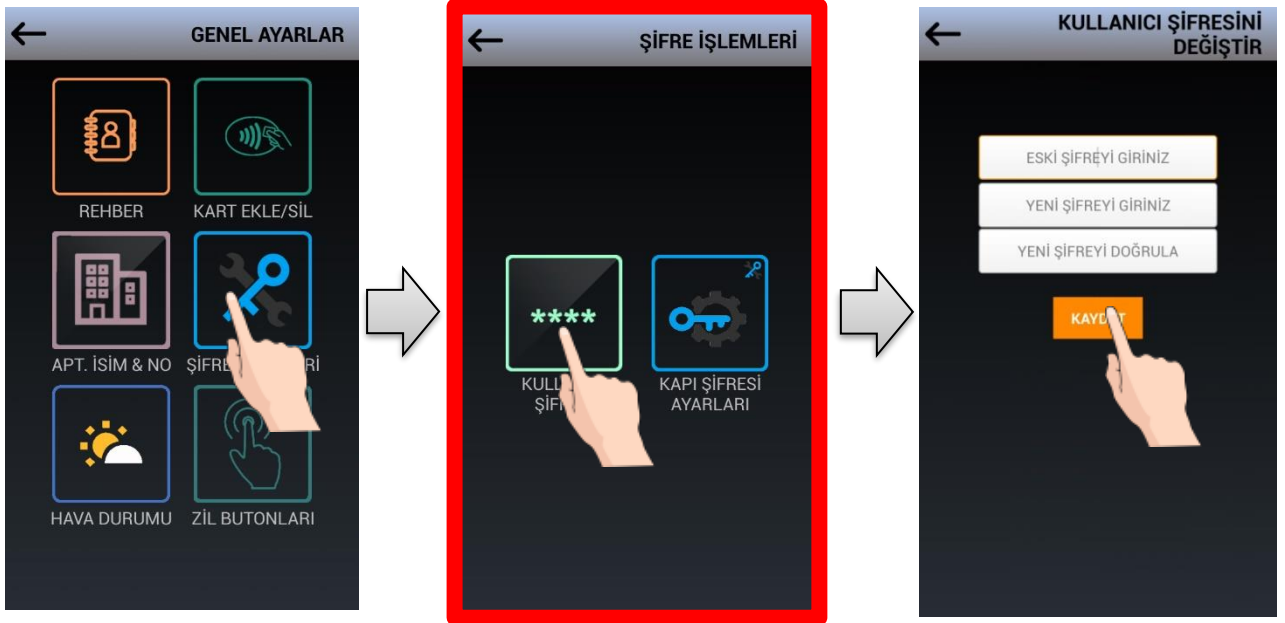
GENEL AYARLAR

REHBER

KART EKLE/SİL

APT. İSİM & NO

ŞİFRE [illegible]Rİ

HAVA DURUMU

ZİL BUTONLARI

ŞİFRE İŞLEMLERİ

****

KULL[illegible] ŞİF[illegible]

KAPI ŞİFRESİ AYARLARI

KULLANICI ŞİFRESİNİ DEĞİŞTİR

ESKİ ŞİFREYİ GİRİNİZ

YENİ ŞİFREYİ GİRİNİZ

YENİ ŞİFREYİ DOĞRULA

KAYD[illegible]T